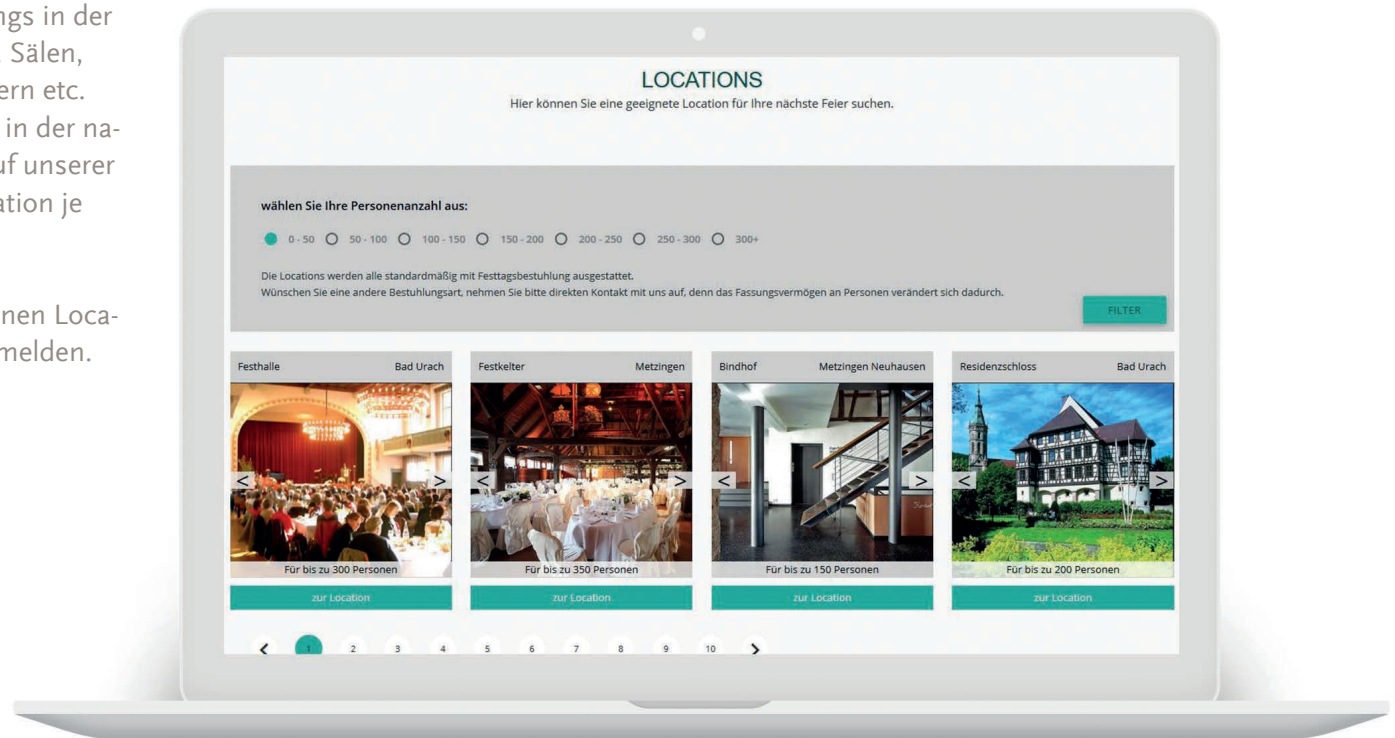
ngs in der
. Sälen,
ern etc.
in der na-
uf unserer
ation je

nen Loca-
melden.

LOCATIONS

Hier können Sie eine geeignete Location für Ihre nächste Feier suchen.

wählen Sie Ihre Personenanzahl aus:

0 - 50 50 - 100 100 - 150 150 - 200 200 - 250 250 - 300 300+

Die Locations werden alle standardmäßig mit Festtagsbestuhlung ausgestattet.
Wünschen Sie eine andere Bestuhlungsart, nehmen Sie bitte direkten Kontakt mit uns auf, denn das Fassungsvermögen an Personen verändert sich dadurch.

FILTER

Festhalle Bad Urach
< >
Für bis zu 300 Personen
zur Location

Festkelter Metzingen
< >
Für bis zu 350 Personen
zur Location

Bindhof Metzingen Neuhausen
< >
Für bis zu 150 Personen
zur Location

Residenzschloss Bad Urach
< >
Für bis zu 200 Personen
zur Location

< 1 2 3 4 5 6 7 8 9 10 >